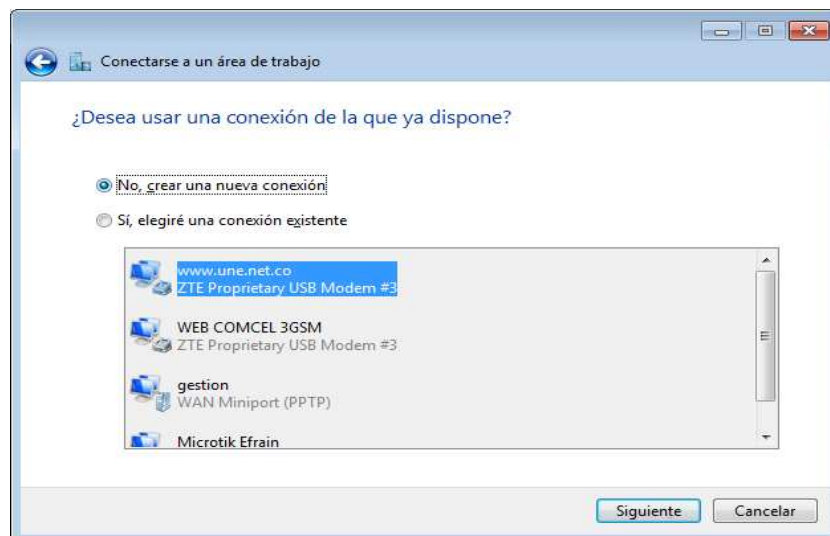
Conectarse a un área de trabajo

¿Desea usar una conexión de la que ya dispone?

No, crear una nueva conexión

Sí, elegiré una conexión existente

www.une.net.co
ZTE Proprietary USB Modem #3

WEB COMCEL 3GSM
ZTE Proprietary USB Modem #3

gestion
WAN Miniport (PPTP)

Microtik Efrain

Siguiente

Cancelar